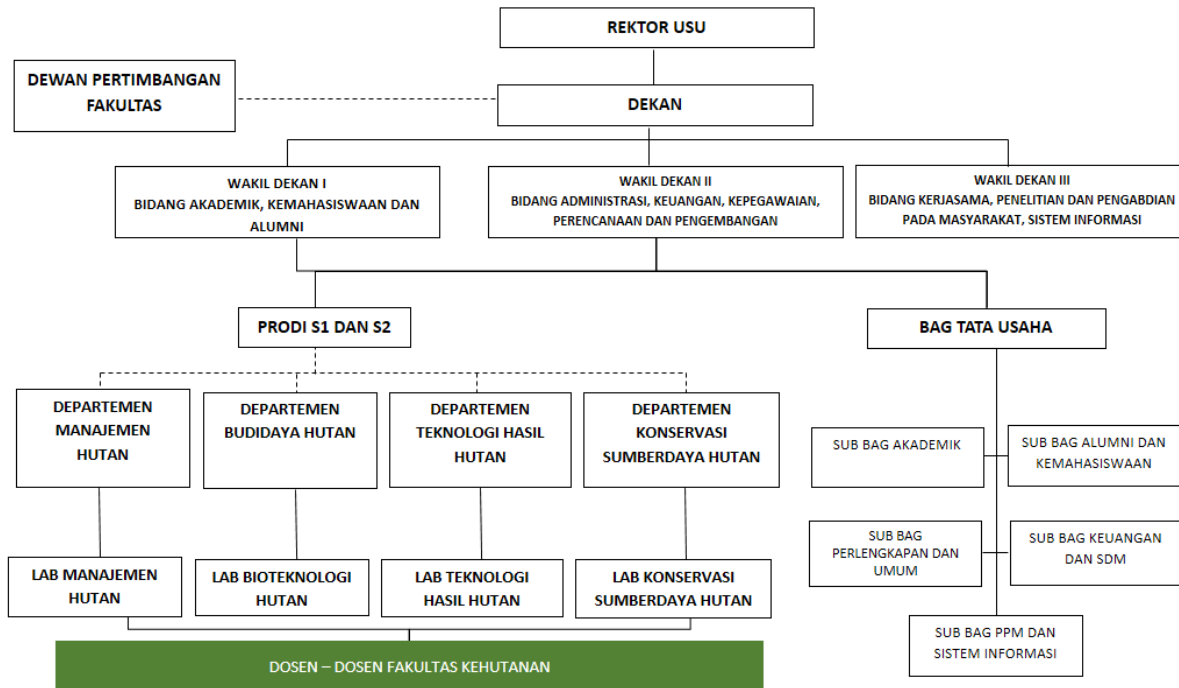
REKTOR USU

DEWAN PERTIMBANGAN FAKULTAS

DEKAN

WAKIL DEKAN I
BIDANG AKADEMIK, KEMAHASISWAAN DAN ALUMNI

WAKIL DEKAN II
BIDANG ADMINISTRASI, KEUANGAN, KEPEGAWAIAN, PERENCANAAN DAN PENGEMBANGAN

WAKIL DEKAN III
BIDANG KERJASAMA, PENELITIAN DAN PENGABDIAN PADA MASYARAKAT, SISTEM INFORMASI

PRODI S1 DAN S2

BAG TATA USAHA

DEPARTEMEN MANAJEMEN HUTAN

DEPARTEMEN BUDIDAYA HUTAN

DEPARTEMEN TEKNOLOGI HASIL HUTAN

DEPARTEMEN KONSERVASI SUMBERDAYA HUTAN

SUB BAG AKADEMIK

SUB BAG ALUMNI DAN KEMAHASISWAAN

SUB BAG PERLENGKAPAN DAN UMUM

SUB BAG KEUANGAN DAN SDM

LAB MANAJEMEN HUTAN

LAB BIOTEKNOLOGI HUTAN

LAB TEKNOLOGI HASIL HUTAN

LAB KONSERVASI SUMBERDAYA HUTAN

SUB BAG PPM DAN SISTEM INFORMASI

DOSEN – DOSEN FAKULTAS KEHUTANAN